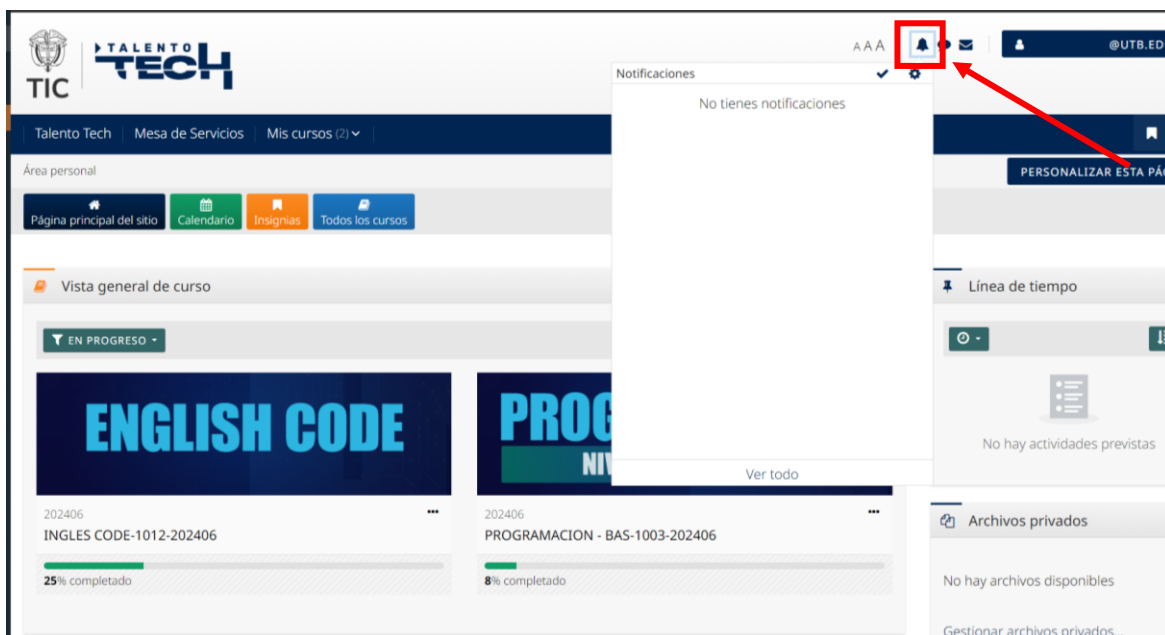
TIC
TALENTO TECH

AAA

@UTB.ED

Notificaciones

No tienes notificaciones

Ver todo

Talento Tech | Mesa de Servicios | Mis cursos (2)

Área personal

PERSONALIZAR ESTA PÁ

Página principal del sitio
Calendario
Insignias
Todos los cursos

Vista general de curso

EN PROGRESO

ENGLISH CODE

PROG
NI

202406
INGLES CODE-1012-202406
25% completado

202406
PROGRAMACION - BAS-1003-202406
8% completado

Línea de tiempo

No hay actividades previstas

Archivos privados

No hay archivos disponibles

Gestionar archivos privados...